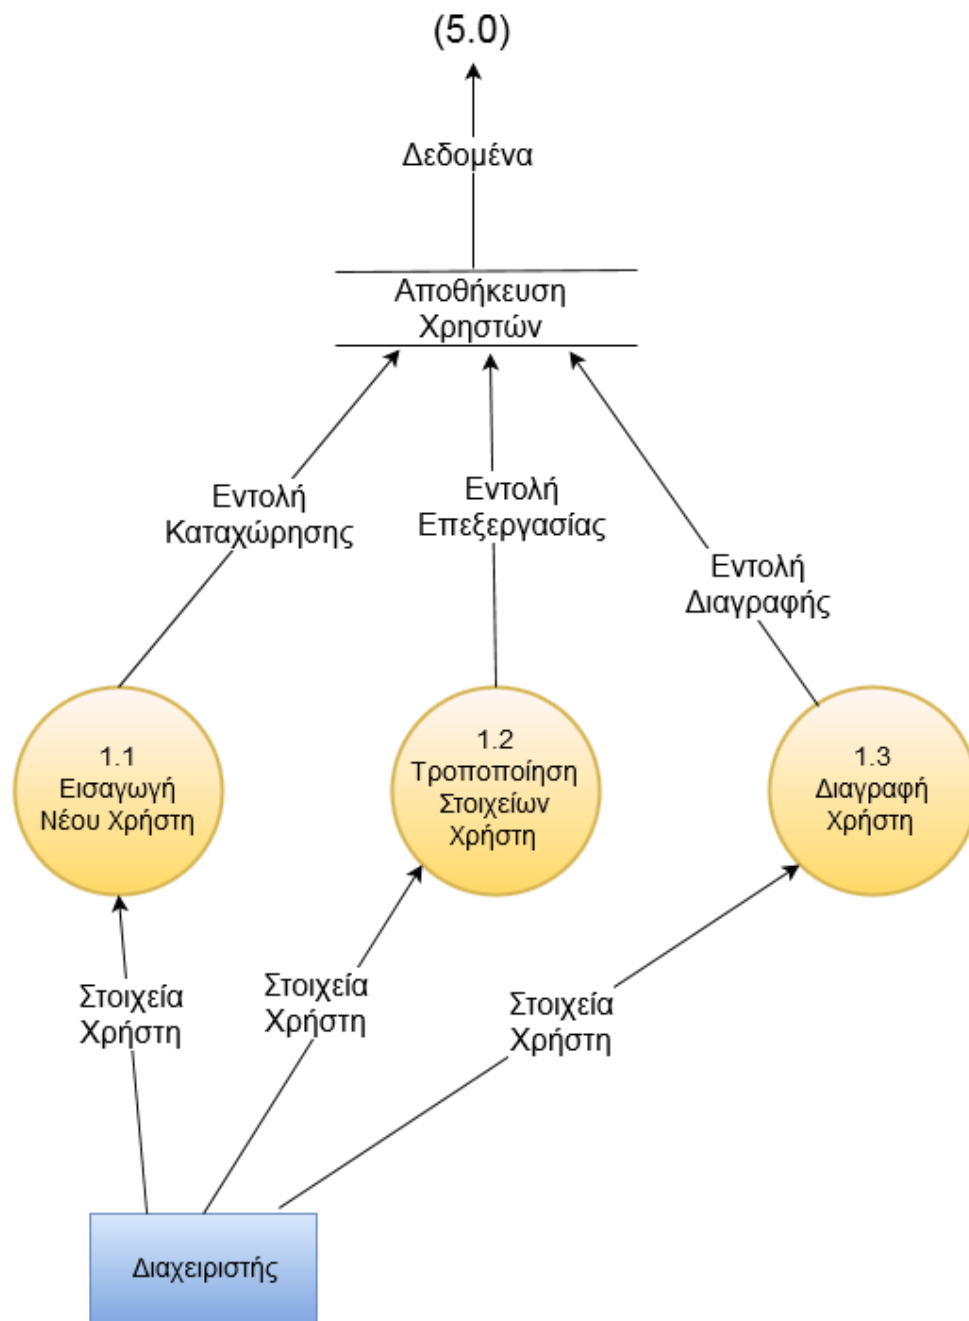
(5.0)

Δεδομένα

Αποθήκευση Χρηστών

Εντολή Καταχώρησης

Εντολή Επεξεργασίας

Εντολή Διαγραφής

1.1 Εισαγωγή Νέου Χρήστη

1.2 Τροποποίηση Στοιχείων Χρήστη

1.3 Διαγραφή Χρήστη

Στοιχεία Χρήστη

Στοιχεία Χρήστη

Στοιχεία Χρήστη

Διαχειριστής